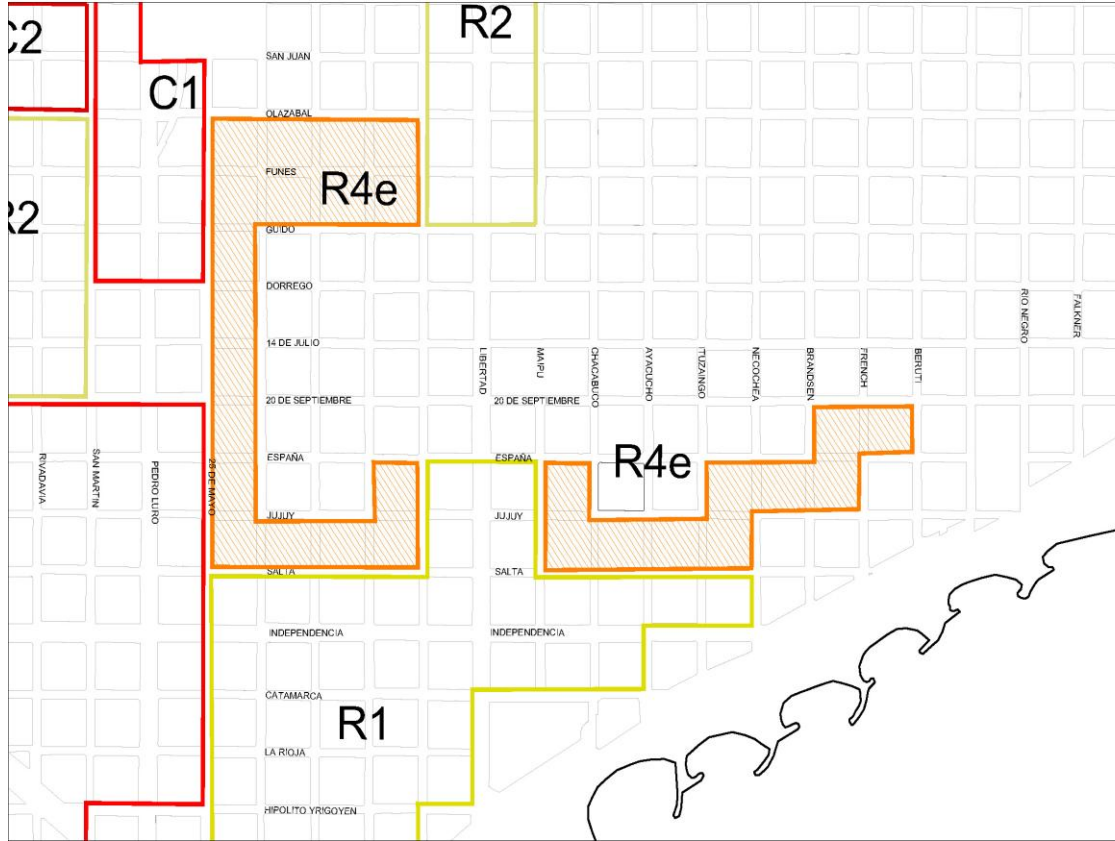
C2
C1
R2
R2
SAN JUAN
OLAZABAL
FUNES
R4e
GUIDO
DORREGO
14 DE JULIO
20 DE SEPTIEMBRE
ESPAÑA
JUJUY
SALTA
LIBERTAD
MAIPU
CHACABUCO
AYACUCHO
ITUZAINGO
NECOCHEA
BRANDSEN
FRENCH
BERUTI
RIO NEGRO
FALKNER
20 DE SEPTIEMBRE
ESPAÑA
R4e
JUJUY
SALTA
RIVADAVIA
SAN MARTIN
PEDRO LURO
25 DE MAYO
INDEPENDENCIA
INDEPENDENCIA
CATAMARCA
R1
LA RIOJA
HIPOLITO YRIGOYEN